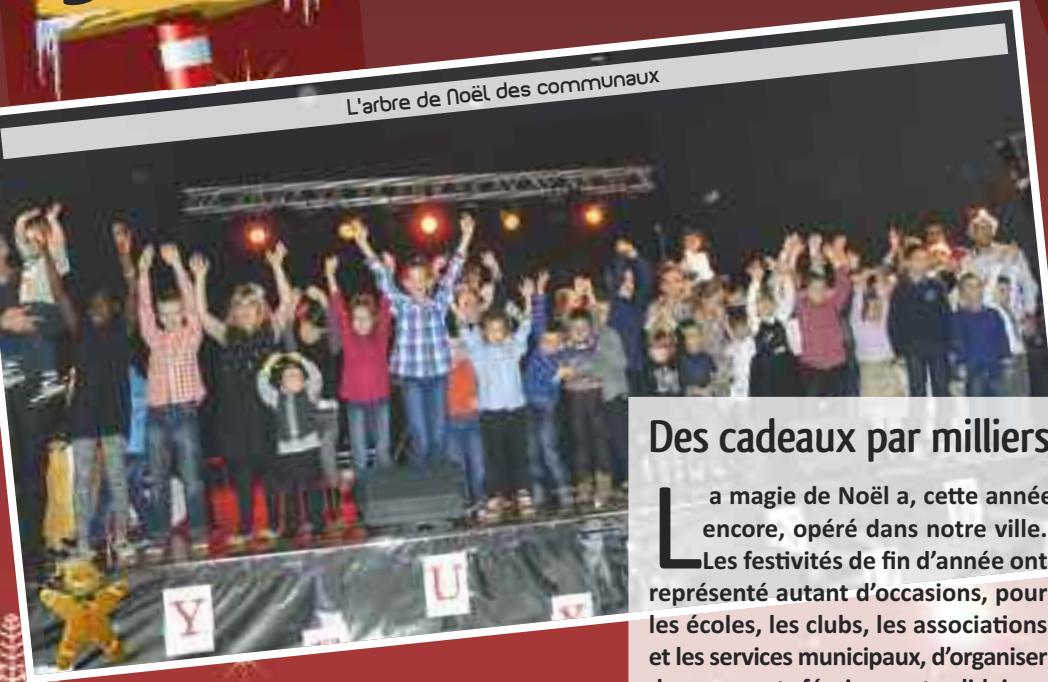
L'arbre de Noël des communaux

Y

U

X

Des cadeaux par milliers

La magie de Noël a, cette année encore, opéré dans notre ville. Les festivités de fin d'année ont représenté autant d'occasions, pour les écoles, les clubs, les associations et les services municipaux, d'organiser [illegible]